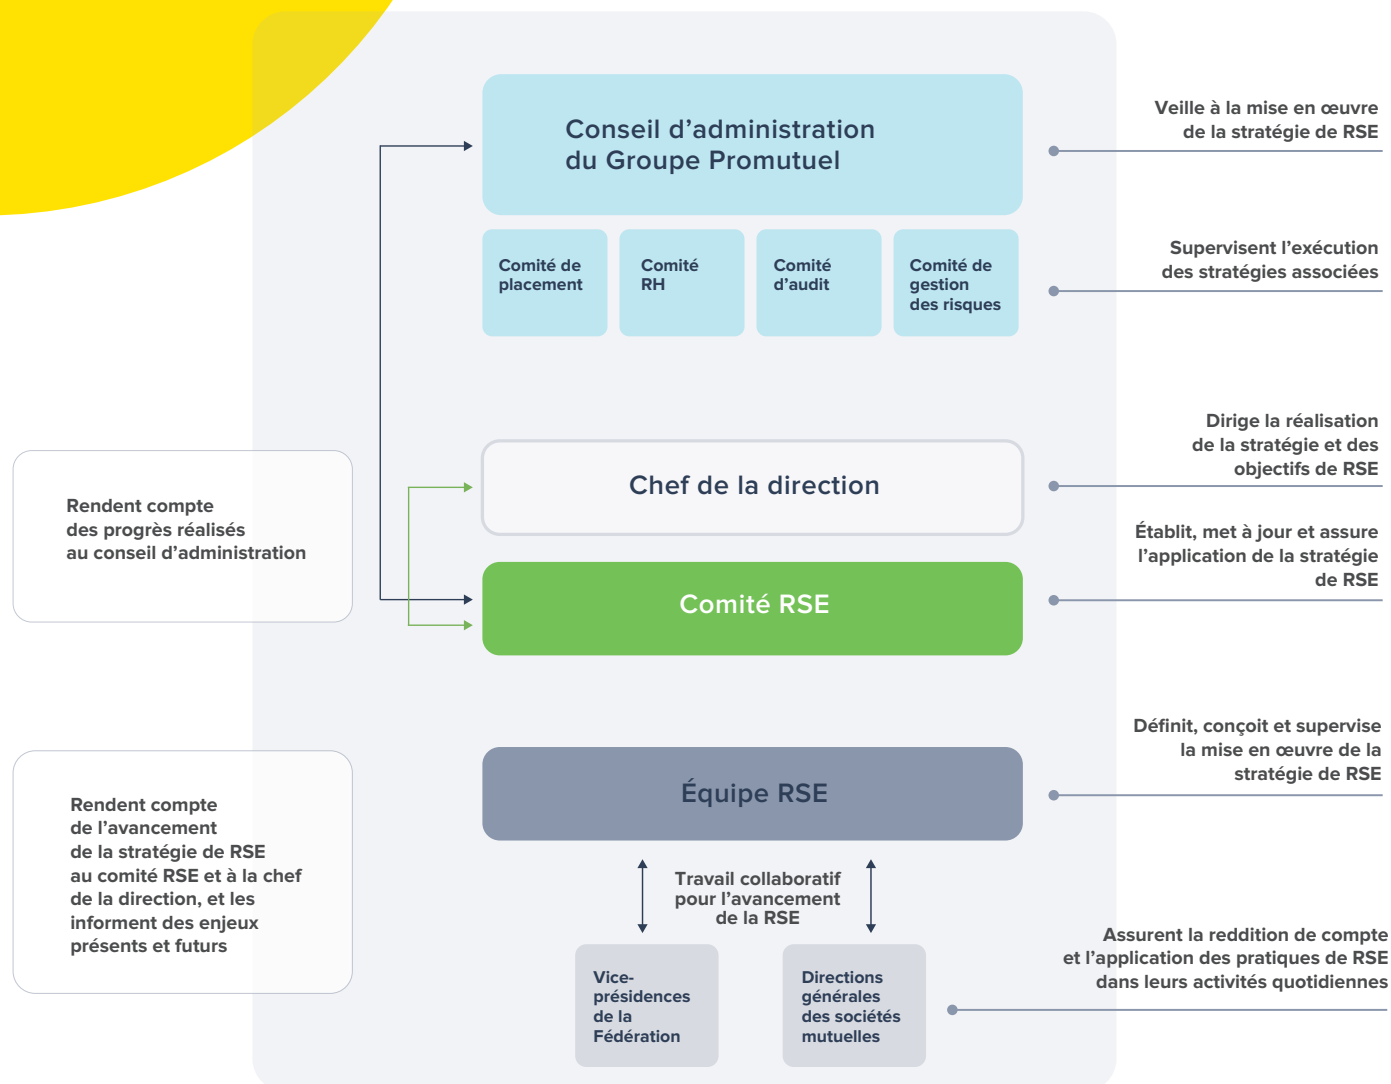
Conseil d’administration du Groupe Promutuel

Veille à la mise en œuvre de la stratégie de RSE

Comité de placement

Comité RH

Comité d’audit

Comité de gestion des risques

Supervisent l’exécution des stratégies associées

Dirige la réalisation de la stratégie et des objectifs de RSE

Rendent compte des progrès réalisés au conseil d’administration

Chef de la direction

Établit, met à jour et assure l’application de la stratégie de RSE

Comité RSE

Définit, conçoit et supervise la mise en œuvre de la stratégie de RSE

Rendent compte de l’avancement de la stratégie de RSE au comité RSE et à la chef de la direction, et les informent des enjeux présents et futurs

Équipe RSE

Travail collaboratif pour l’avancement de la RSE

Assurent la reddition de compte et l’application des pratiques de RSE dans leurs activités quotidiennes

Vice-présidences de la Fédération

Directions générales des sociétés mutuelles